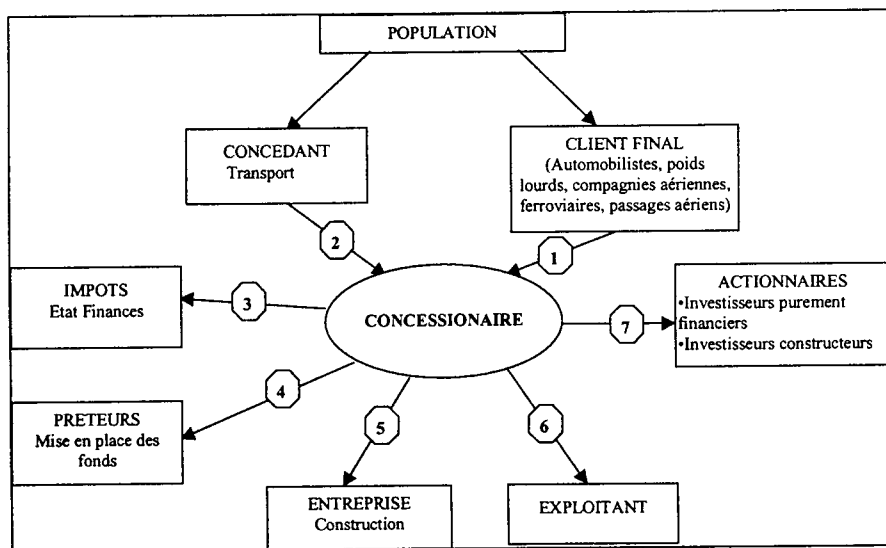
POPULATION

CONCEDANT
Transport

CLIENT FINAL
(Automobilistes, poids lourds, compagnies aériennes, ferroviaires, passages aériens)

2

1

IMPOTS
Etat Finances

3

CONCESSIONAIRE

7

ACTIONNAIRES
•Investisseurs purement financiers
•Investisseurs constructeurs

4

PRETEURS
Mise en place des fonds

5

6

ENTREPRISE
Construction

EXPLOITANT